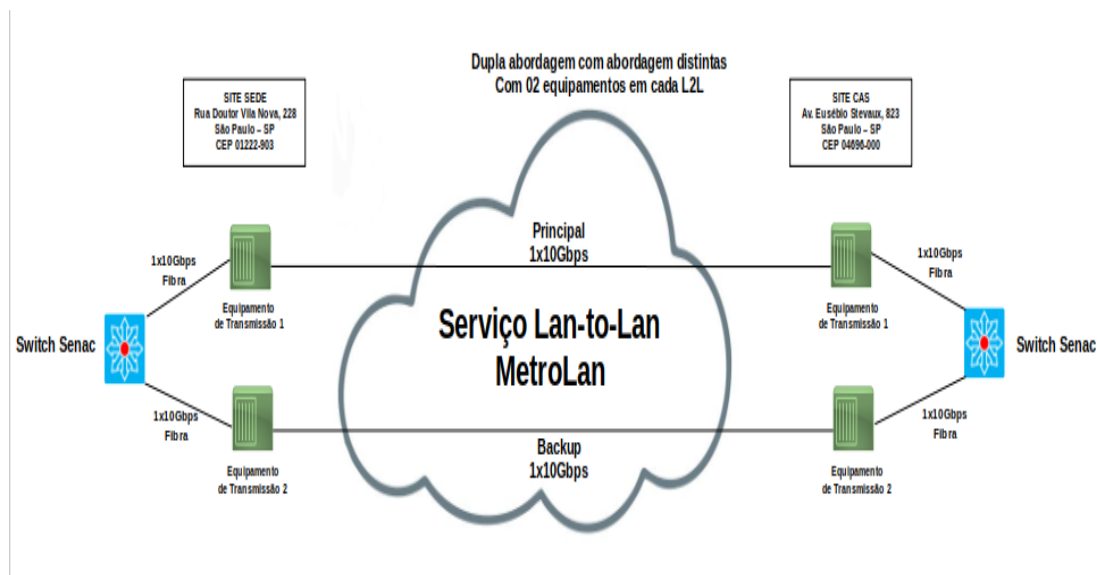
Dupla abordagem com abordagem distintas
Com 02 equipamentos em cada L2L

SITE SEDE
Rua Doutor Vila Nova, 228
São Paulo – SP
CEP 01222-903

SITE CAS
Av. Eusébio Stevaux, 823
São Paulo – SP
CEP 04696-000

Principal
1x10Gbps

1x10Gbps
Fibra

1x10Gbps
Fibra

Equipamento
de Transmissão 1

Equipamento
de Transmissão 1

Switch Senac

Serviço Lan-to-Lan
MetroLan

Switch Senac

1x10Gbps
Fibra

1x10Gbps
Fibra

Backup
1x10Gbps

Equipamento
de Transmissão 2

Equipamento
de Transmissão 2